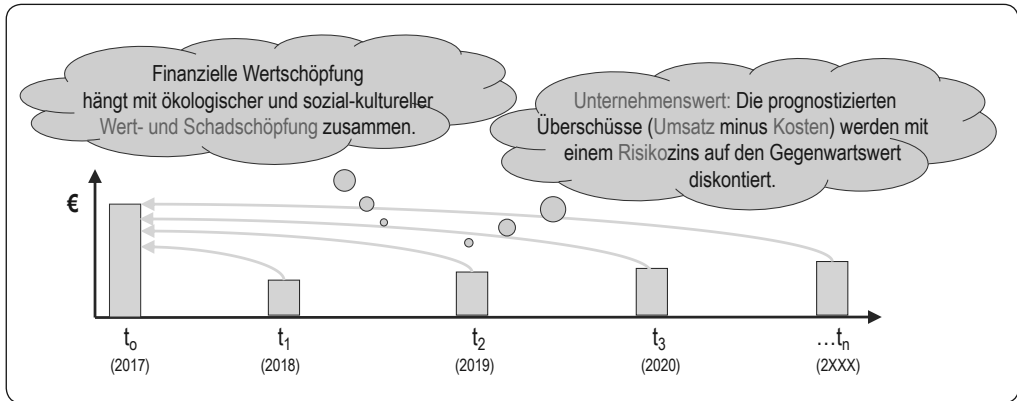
Finanzielle Wertschöpfung hängt mit ökologischer und sozial-kultureller Wert- und Schadschöpfung zusammen.

Unternehmenswert: Die prognostizierten Überschüsse (Umsatz minus Kosten) werden mit einem Risikozins auf den Gegenwartswert diskontiert.

€

$t_o$
(2017)

$t_1$
(2018)

$t_2$
(2019)

$t_3$
(2020)

…$t_n$
(2XXX)